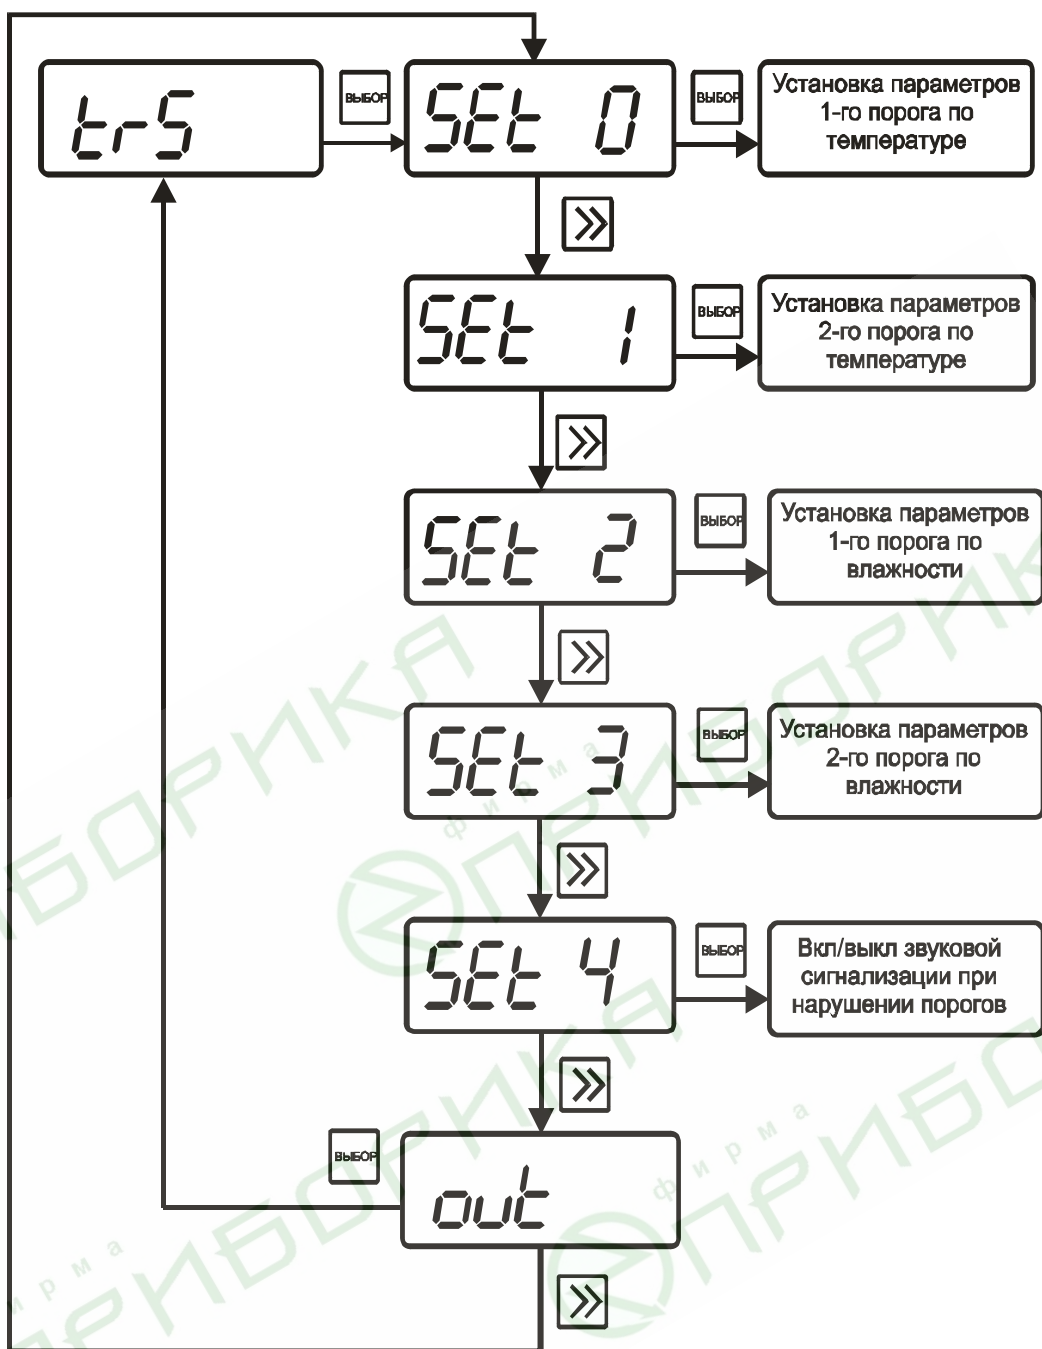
trS

ВЫБОР

SEt 0

ВЫБОР

Установка параметров 1-го порога по температуре

»

SEt 1

ВЫБОР

Установка параметров 2-го порога по температуре

»

SEt 2

ВЫБОР

Установка параметров 1-го порога по влажности

»

SEt 3

ВЫБОР

Установка параметров 2-го порога по влажности

»

SEt 4

ВЫБОР

Вкл/выкл звуковой сигнализации при нарушении порогов

»

ВЫБОР

out

»

фирма ПРИБОРИКА